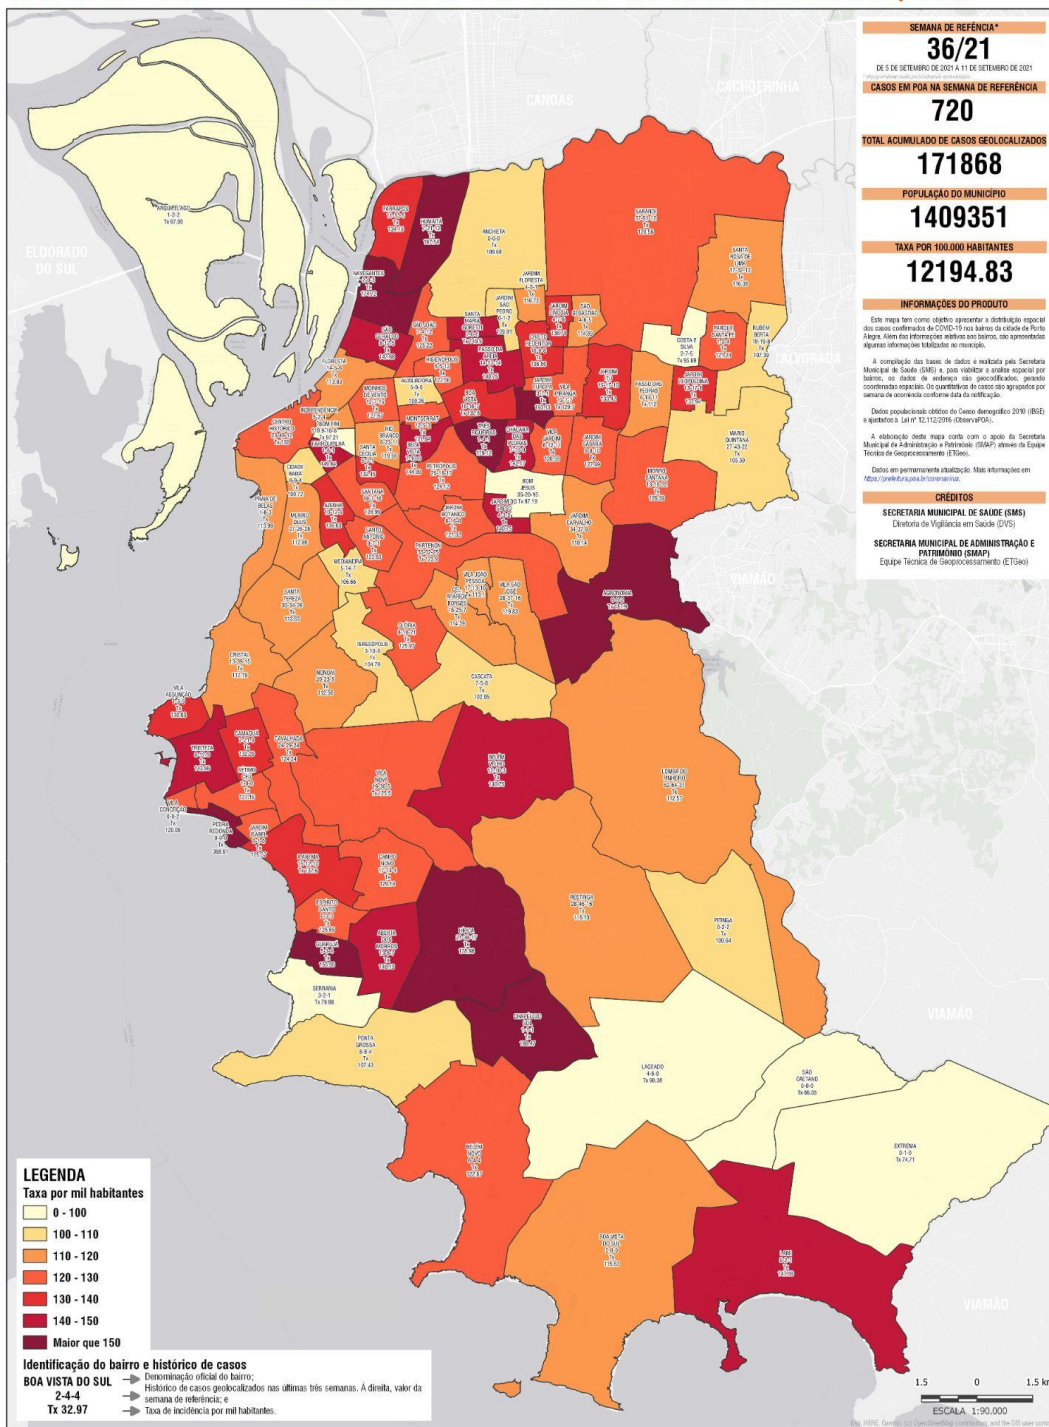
SEMANA DE REFÊNCIA*
36/21
DE 5 DE SETEMBRO DE 2021 A 11 DE SETEMBRO DE 2021

CASOS EM POA NA SEMANA DE REFERÊNCIA
720

TOTAL ACUMULADO DE CASOS GEOLOCALIZADOS
171868

POPULAÇÃO DO MUNICÍPIO
1409351

TAXA POR 100.000 HABITANTES
12194.83

INFORMAÇÕES DO PRODUTO

Este mapa tem como objetivo apresentar a distribuição espacial dos casos confirmados de COVID-19 nos bairros da cidade de Porto Alegre. Além das informações relativas aos bairros, são apresentadas algumas informações totalizadas no município.

A compilação das bases de dados é realizada pela Secretaria Municipal de Saúde (SMS) e, para viabilizar a análise espacial por bairros, os dados de endereço são geocodificados, gerando coordenadas espaciais. Os quantitativos de casos são agrupados por semana de ocorrência conforme data da notificação.

Dados populacionais obtidos do Censo demográfico 2010 (IBGE) e ajustados à Lei nº 12.112/2016 (ObservaPOA).

A elaboração deste mapa conta com o apoio da Secretaria Municipal de Administração e Patrimônio (SMAP) através da Equipe Técnica de Geoprocessamento (ETGeo).

Dados em permanente atualização. Mais informações em https://prefeitura.poa.br/coronavirus.

CRÉDITOS
SECRETARIA MUNICIPAL DE SAÚDE (SMS)
Diretoria de Vigilância em Saúde (DVS)
SECRETARIA MUNICIPAL DE ADMINISTRAÇÃO E PATRIMÔNIO (SMAP)
Equipe Técnica de Geoprocessamento (ETGeo)

ELDORADO DO SUL
CANOAS
CACHOEIRINHA
ALVORADA
VIAMÃO
VIAMÃO
VIAMÃO

ARQUIPÉLAGO 1-2-2 Tx 97.88
SARANDI
SANTA ROSA DE LIMA
RUBEM BERTA
MARIO QUINTANA 27-43-22 Tx 105.39
AGRONOMIA
LOMBA DO PINHEIRO 52-64-31 Tx 112.51
RESTINGA
LAGEADO 4-8-0 Tx 98.38
SÃO CAETANO 0-0-0 Tx 96.05
EXTREMA 0-1-0 Tx 74.71
LAMI
BOA VISTA DO SUL 2-0-0 Tx 115.03
BELÉM NOVO
PONTA GROSSA 8-8-4 Tx 107.43
SERRARIA 3-2-1 Tx 79.88
HÍPICA
CHAPÉU DO SOL
CASCATA 7-5-8 Tx 102.05
CRISTAL
VILA ASSUNÇÃO
TRISTEZA
VILA CONCEIÇÃO 8-8-2 Tx 120.06
PEDRA REDONDA
VILA NOVA
CAVALHADA
CAMAQUÃ
IPANEMA
ESPÍRITO SANTO
GUARUJÁ
ABERTA DOS MORROS
CAMPO NOVO
BELÉM VELHO
NONOAI
TERESÓPOLIS
GLÓRIA
MEDIANEIRA
SANTA TEREZA
PRAIA DE BELAS
MENINO DEUS
AZENHA
CENTRO HISTÓRICO
FARRAPOS
HUMAITÁ
NAVEGANTES
ANCHIETA 2-0-0 Tx 106.68
FLORESTA
INDEPENDÊNCIA
MOINHOS DE VENTO
AUXILIADORA
MONT'SERRAT
PETRÓPOLIS
BOM JESUS 35-20-15 Tx 97.19
JARDIM CARVALHO
JARDIM DO SALSO
VILA JOÃO PESSOA
VILA SÃO JOSÉ
PARTENON
SANTANA
SANTO ANTÔNIO
SANTA CECÍLIA
RIO BRANCO
JARDIM BOTÂNICO
CHÁCARA DAS PEDRAS
TRÊS FIGUEIRAS
BOA VISTA
PASSO DA AREIA
VILA IPIRANGA
JARDIM LINDÓIA
JARDIM SÃO PEDRO
JARDIM FLORESTA
SÃO SEBASTIÃO
COSTA E SILVA 2-2-5 Tx 95.69
PARQUE SANTA FÉ
JARDIM LEOPOLDINA
PASSO DAS PEDRAS
MORRO SANTANA
JARDIM ITU
JARDIM EUROPA
JARDIM DO SALSO
CIDADE BAIXA
BOM FIM
HIGIENÓPOLIS
SÃO JOÃO
SÃO GERALDO
VILA JARDIM
JARDIM SABARÁ
COSTA DO IPIRANGA
CRISTO REDENTOR
SANTA MARIA GORETTI
JARDIM SABARÁ
JARDIM ISABEL
CORONEL APARÍCIO BORGES

LEGENDA
Taxa por mil habitantes
0 - 100
100 - 110
110 - 120
120 - 130
130 - 140
140 - 150
Maior que 150

Identificação do bairro e histórico de casos
BOA VISTA DO SUL → Denominação oficial do bairro;
2-4-4 → Histórico de casos geolocalizados nas últimas três semanas. À direita, valor da semana de referência; e
Tx 32.97 → Taxa de incidência por mil habitantes.

1.5 0 1.5 km
ESCALA 1:90.000
Esri, HERE, Garmin, (c) OpenStreetMap contributors, and the GIS user community